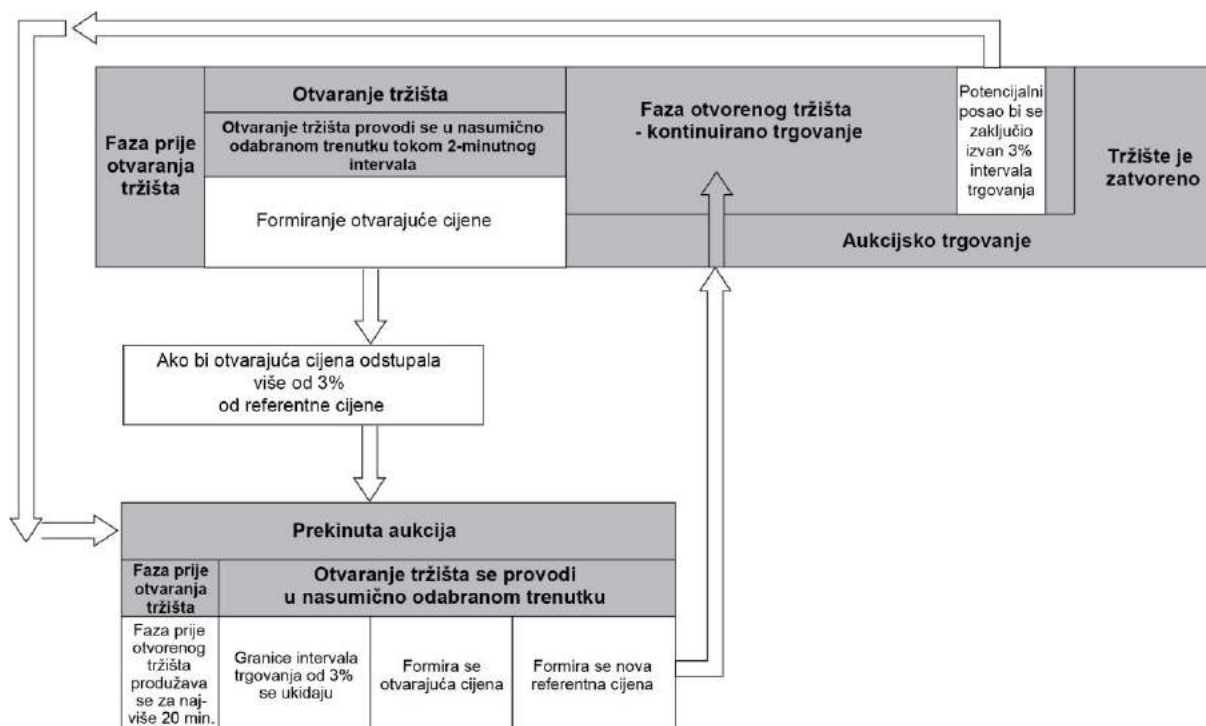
Faza prije otvaranja tržišta

Otvaranje tržišta

Otvaranje tržišta provodi se u nasumično odabranom trenutku tokom 2-minutnog intervala

Formiranje otvarajuće cijene

Faza otvorenog tržišta - kontinuirano trgovanje

Potencijalni posao bi se zaključio izvan 3% intervala trgovanja

Tržište je zatvoreno

Aukcijsko trgovanje

Ako bi otvarajuća cijena odstupala više od 3% od referentne cijene

Prekinuta aukcija

Faza prije otvaranja tržišta

Otvaranje tržišta se provodi u nasumično odabranom trenutku

Faza prije otvorenog tržišta produžava se za najviše 20 min.

Granice intervala trgovanja od 3% se ukidaju

Formira se otvarajuća cijena

Formira se nova referentna cijena